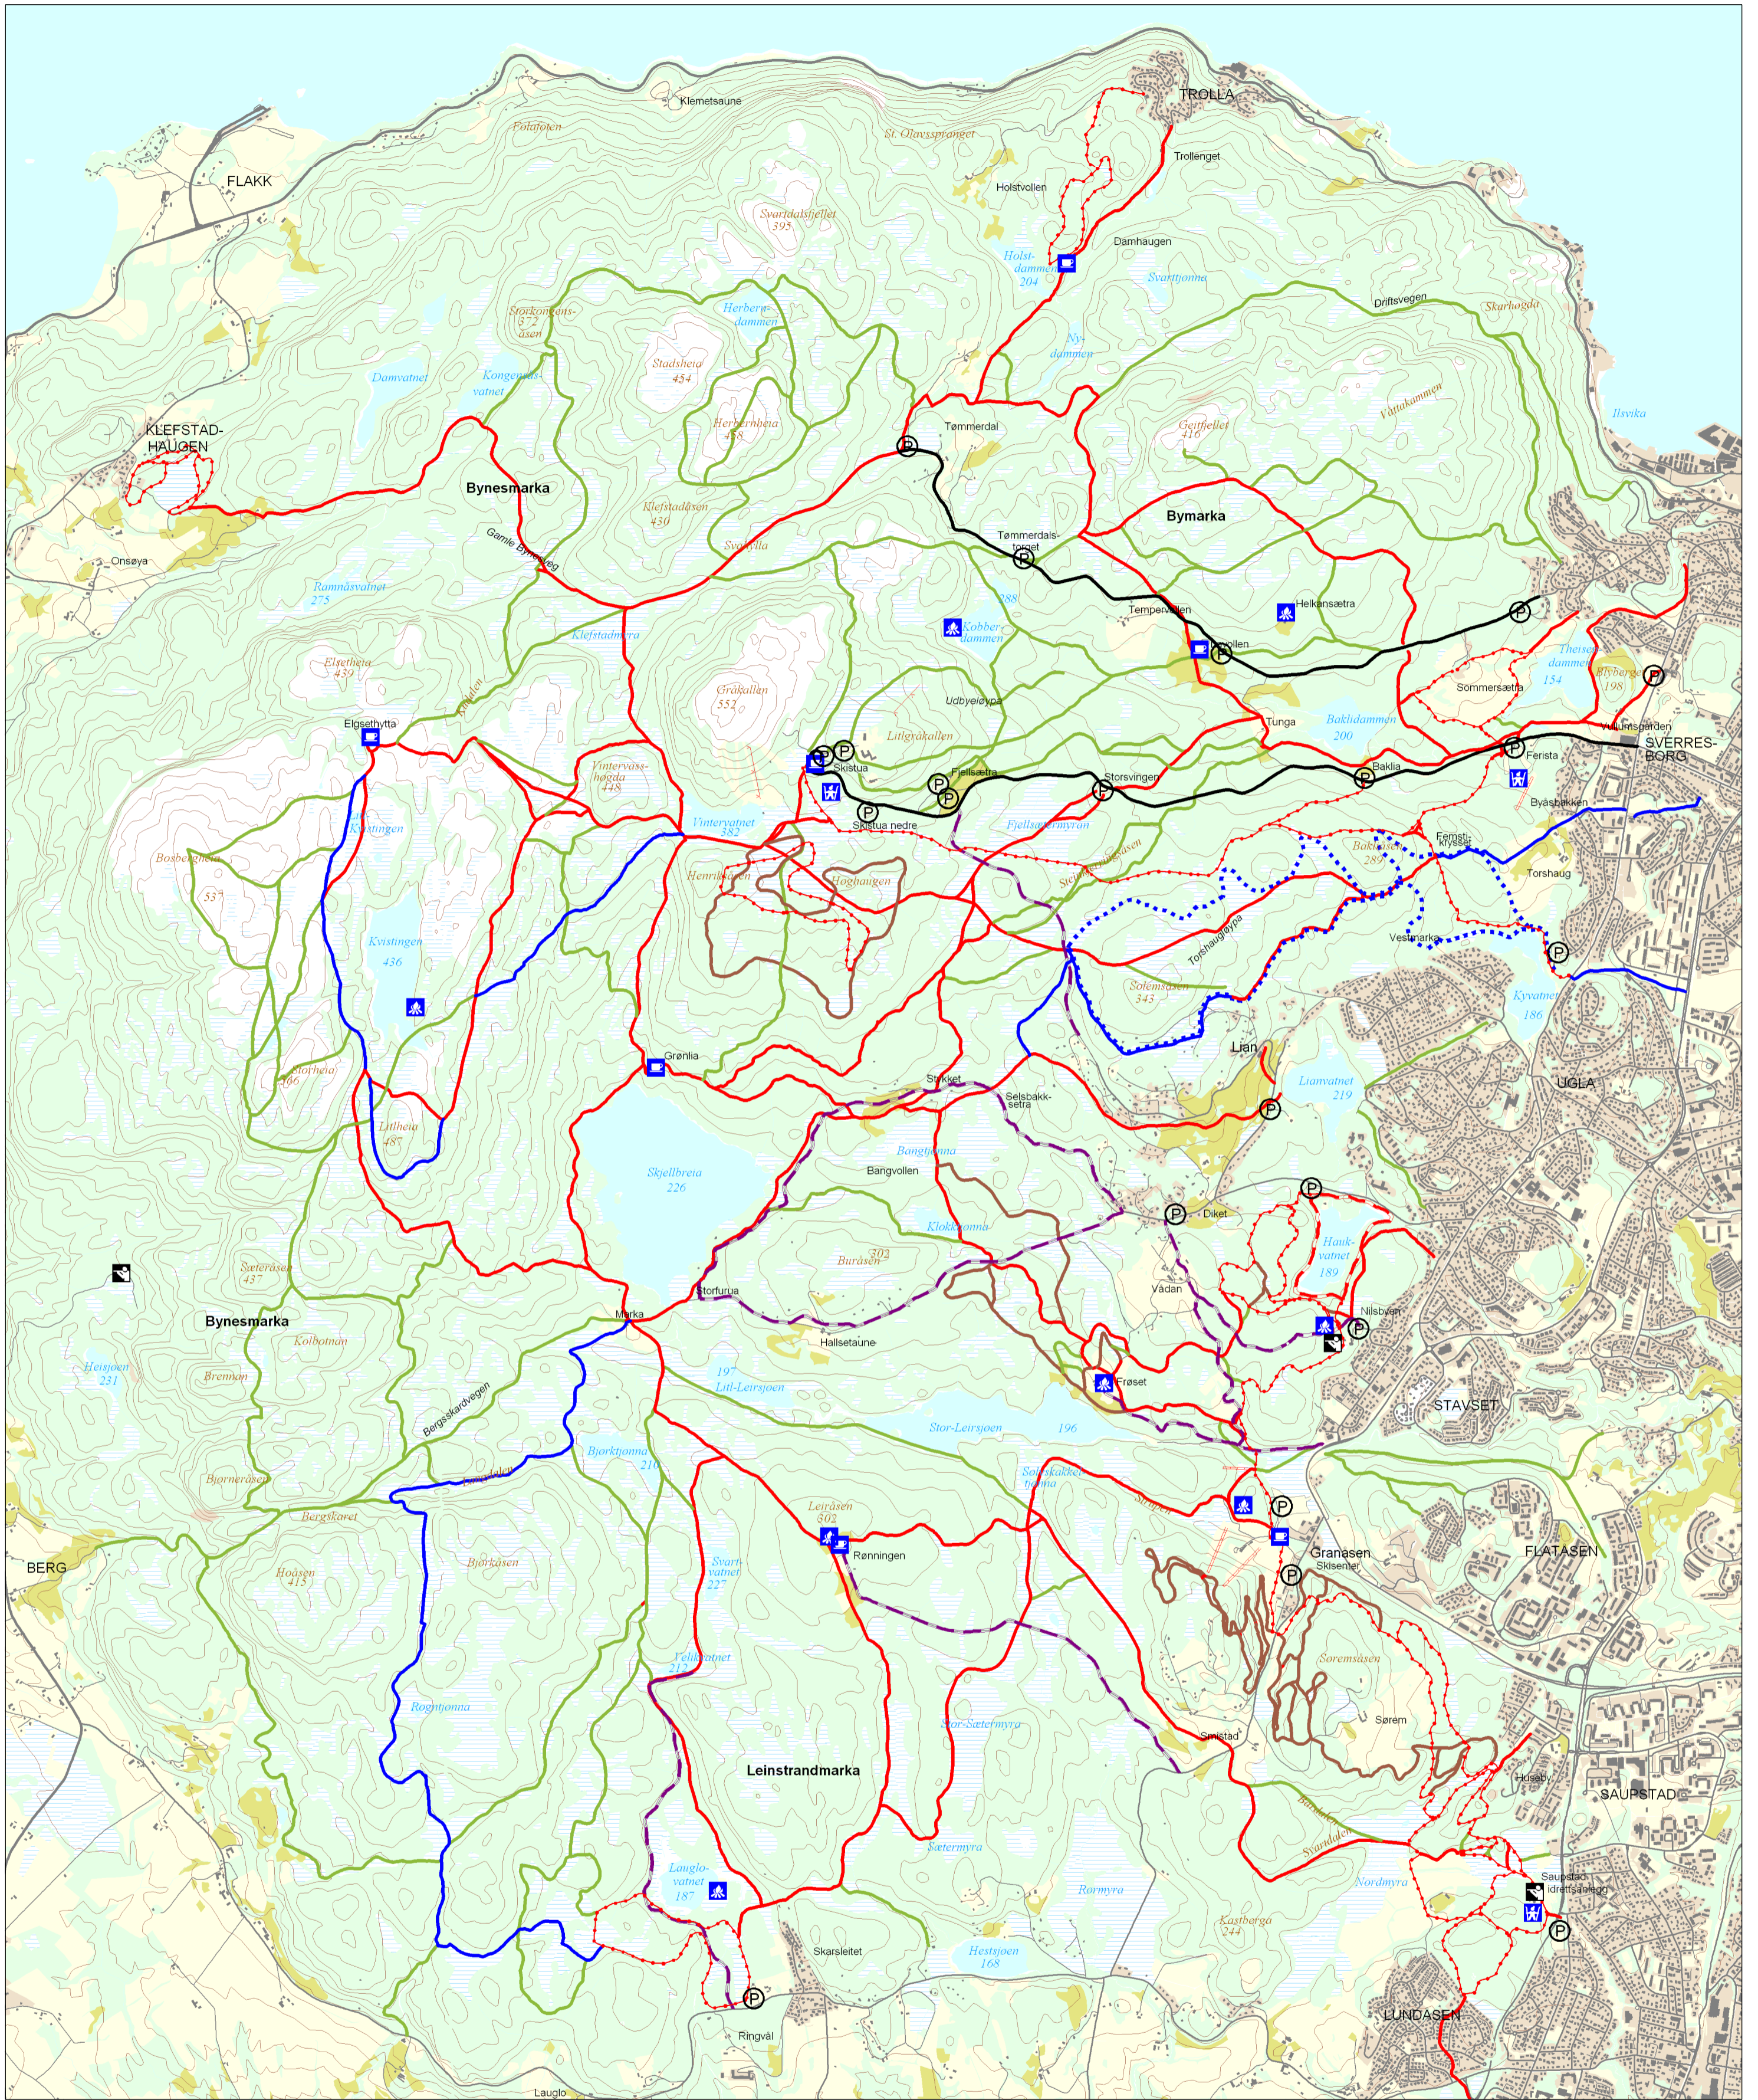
TROLLA
Klemetsaune
Fiskefoten
St. Olavsspranget
Trollenget
FLAKK
Holstvollen
Svartdalsfjellet 395
Damhaugen
Holst-dammen 204
Skarvtjønna
Driftsvegen
Skarbergan
Storkonnes-åsen 372
Herberg-dammen
Stadsheia 454
Nydammen
Kongensvatnet
Damvatnet
KLEFSTAD-HAUGEN
Herbernheia
Tømmerdal
Gettfjellet 416
Våttakammen
Ilsvika
Bynesmarka
Bymarka
Klefstadåsen 430
Svartfjella
Onsøya
Gamle Bynesveg
Tømmerdals-vatnet
Ramnåsvatnet 275
Klefstadmyra
388
Helkansætra
Tempeldammen
Kobberdammen
Skjellbreia
Elsethøa 439
Gråkallen 552
Sommersætra
Theisendammen 154
Byåsen 198
Elgsethytta
Udbyelvrypa
Tunga
Baklidammen 200
Sverresborg
Litlegråkallen
Ferista
Vintervasshøgda 448
Skistua
Fjellsætra
Storsvingen
Baklia
Byåsbakken
Skistua nedre
Fjellsætramyran
Vintervatnet 382
Bosbergheia 537
Kvistingen
Henriksmyra
Hoghaugen
Ferista-krysset
Torshaug
Kvistingen 436
Lian
Solemsåsen 343
Vestmarka
Kyvatnet 186
Grønlia
Lianvatnet 219
UGLA
Storheia 466
Litlheia 487
Stoket
Selsbakk-setra
Skjellbreia 226
Bangtjønna
Bangvollen
Diket
Klokktjønna
Butåsen 302
Hauk-vatnet 189
Sæteråsen 437
Vådan
Nilsbyen
Bynesmarka
Storfurua
Marka
Kolbotnen
Hallsetaune
Fraset
Hestsjøen 231
Bremnan
197 Litl-Leirsjøen
Bergskardvegen
STAVSET
Stor-Leirsjøen 196
Bjørktjønna 238
Solemkekkel-tjønna
Bjørneråsen
Bergskaret
Leiråsen 502
Rønningen
Granåsen
Skisenter
FLATÅSEN
BERG
Svartvatnet 227
Hoåsen 415
Bjørkåsen
Sørmsåsen
Rognhtjønna
Tjønnvatnet
Sørem
Stor-Sætermyra
Leinstrandmarka
Smistad
Hallsjø
SAUPSTAD
Saupstad idrettsanlegg
Langlovatnet 187
Sætermyra
Nordmyra
Rørmyra
Kastbergå 244
Skarsleitet
Hestsjøen 168
LUNDÅSEN
Ringvål
Lauglo